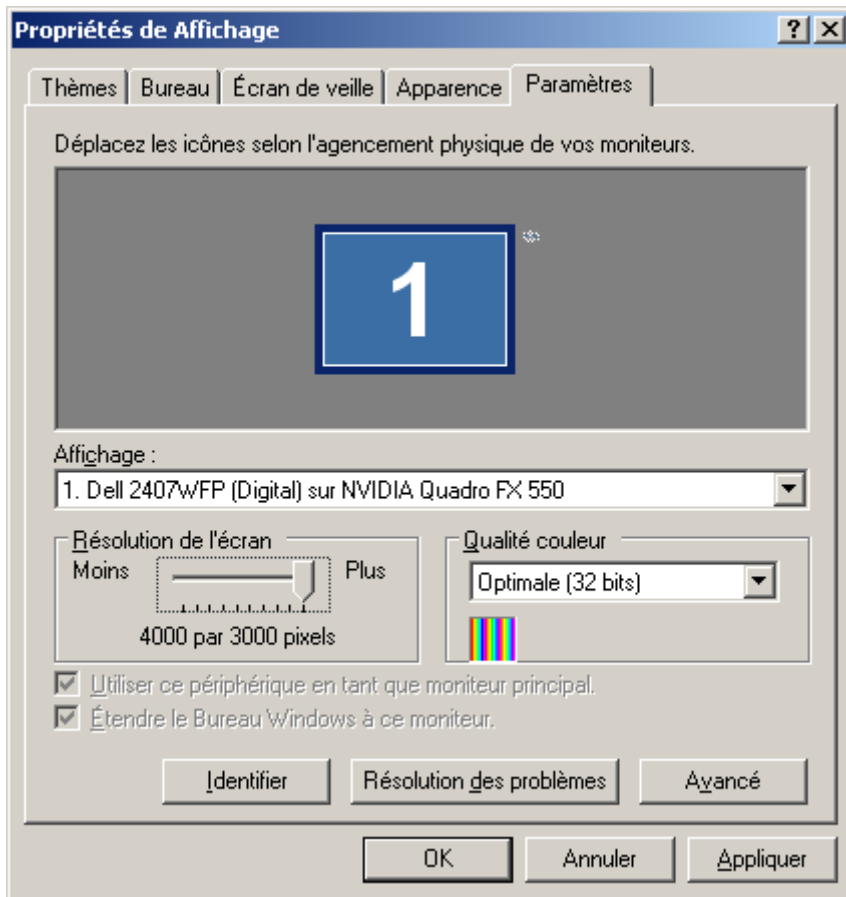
Propriétés de Affichage

?
Thèmes | Bureau | Écran de veille | Apparence | Paramètres

Déplacez les icônes selon l'agencement physique de vos moniteurs.

1

Affichage :
1. Dell 2407WFP (Digital) sur NVIDIA Quadro FX 550

Résolution de l'écran
Moins
Plus
4000 par 3000 pixels

Qualité couleur
Optimale (32 bits)

Utiliser ce périphérique en tant que moniteur principal.
Étendre le Bureau Windows à ce moniteur.

Identifier
Résolution des problèmes
Avancé

OK
Annuler
Appliquer